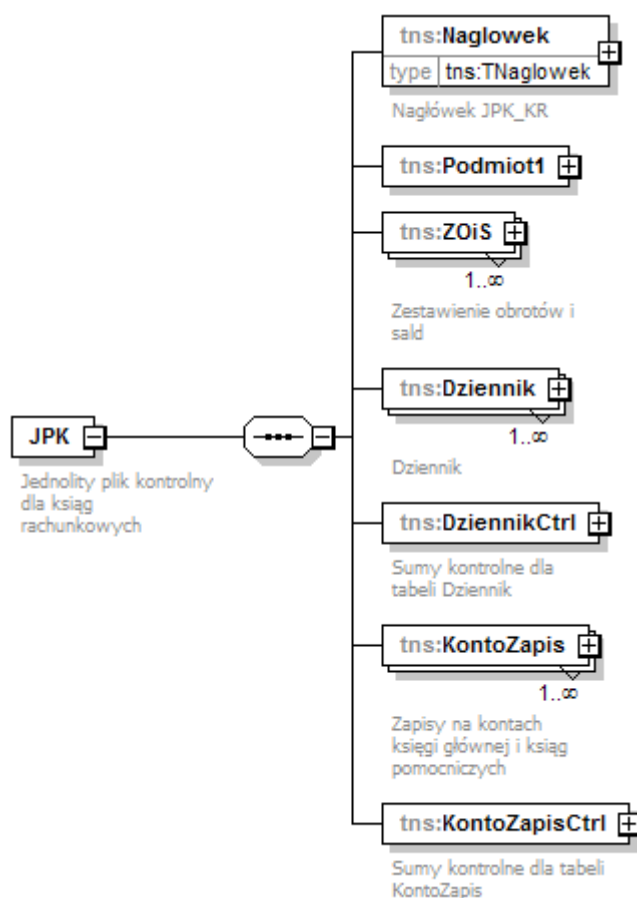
JPK

Jednolity plik kontrolny dla ksiąg rachunkowych

tns:Naglowek
type tns:TNaglowek

Nagłówek JPK_KR

tns:Podmiot1

tns:ZOiS
1..∞

Zestawienie obrotów i sald

tns:Dziennik
1..∞

Dziennik

tns:DziennikCtrl

Sumy kontrolne dla tabeli Dziennik

tns:KontoZapis
1..∞

Zapisy na kontach księgi głównej i ksiąg pomocniczych

tns:KontoZapisCtrl

Sumy kontrolne dla tabeli KontoZapis